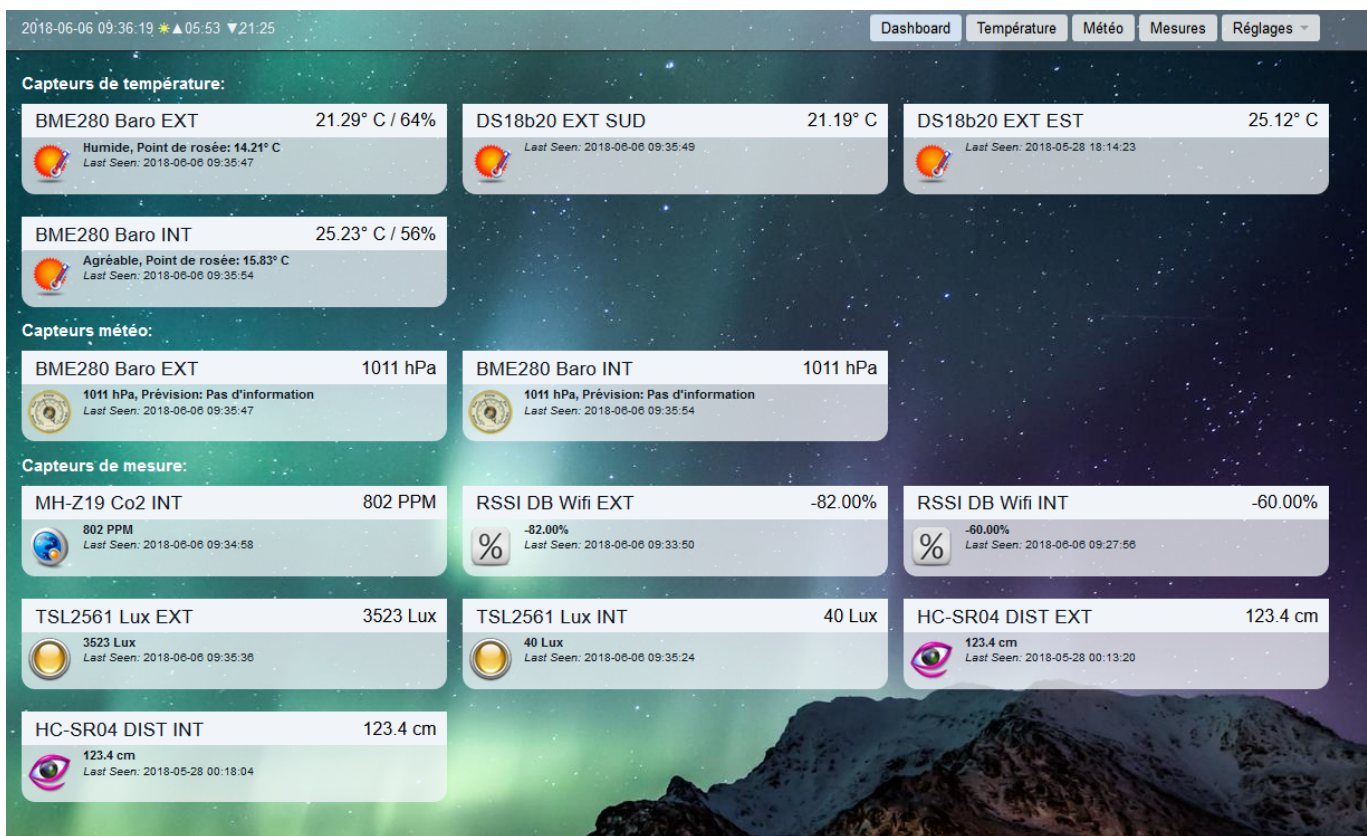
2018-06-06 09:36:19 ☀▲05:53 ▼21:25

Dashboard | Température | Météo | Mesures | Réglages

Capteurs de température:

BME280 Baro EXT 21.29° C / 64%
Humide, Point de rosée: 14.21° C
Last Seen: 2018-06-06 09:35:47

DS18b20 EXT SUD 21.19° C
Last Seen: 2018-06-06 09:35:49

DS18b20 EXT EST 25.12° C
Last Seen: 2018-05-28 18:14:23

BME280 Baro INT 25.23° C / 56%
Agréable, Point de rosée: 15.83° C
Last Seen: 2018-06-06 09:35:54

Capteurs météo:

BME280 Baro EXT 1011 hPa
1011 hPa, Prévision: Pas d'information
Last Seen: 2018-06-06 09:35:47

BME280 Baro INT 1011 hPa
1011 hPa, Prévision: Pas d'information
Last Seen: 2018-06-06 09:35:54

Capteurs de mesure:

MH-Z19 Co2 INT 802 PPM
802 PPM
Last Seen: 2018-06-06 09:34:58

RSSI DB Wifi EXT -82.00%
-82.00%
Last Seen: 2018-06-06 09:33:50

RSSI DB Wifi INT -60.00%
-60.00%
Last Seen: 2018-06-06 09:27:56

TSL2561 Lux EXT 3523 Lux
3523 Lux
Last Seen: 2018-06-06 09:35:36

TSL2561 Lux INT 40 Lux
40 Lux
Last Seen: 2018-06-06 09:35:24

HC-SR04 DIST EXT 123.4 cm
123.4 cm
Last Seen: 2018-05-28 00:13:20

HC-SR04 DIST INT 123.4 cm
123.4 cm
Last Seen: 2018-05-28 00:18:04